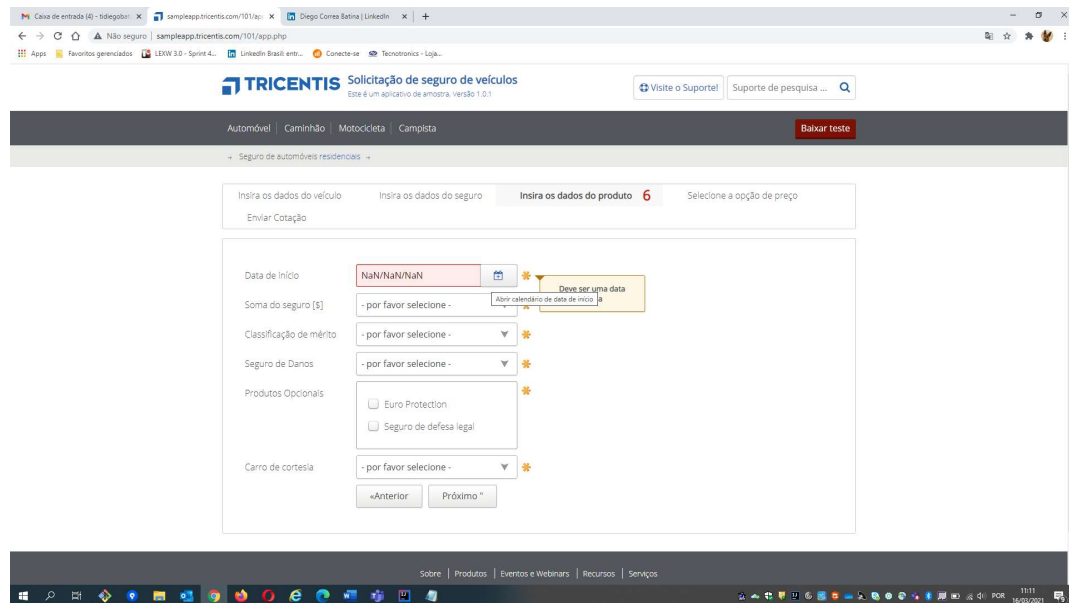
Caixa de entrada (4) - tidiegobat × sampleapp.tricentis.com/101/ap × Diego Correa Batina | LinkedIn × +

Não seguro | sampleapp.tricentis.com/101/app.php

Apps Favoritos gerenciados LEXW 3.0 - Sprint 4... LinkedIn Brasil: entr... Conecte-se Tecnotronics - Loja...

TRICENTIS Solicitação de seguro de veículos
Este é um aplicativo de amostra. Versão 1.0.1

Visite o Suporte! Suporte de pesquisa ...

Automóvel | Caminhão | Motocicleta | Campista

Baixar teste

→ Seguro de automóveis residenciais →

Insira os dados do veículo Insira os dados do seguro Insira os dados do produto 6 Selecione a opção de preço Enviar Cotação

Data de início NaN/NaN/NaN
Abrir calendário de data de início
Deve ser uma data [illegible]a

Soma do seguro [$] - por favor selecione -

Classificação de mérito - por favor selecione -

Seguro de Danos - por favor selecione -

Produtos Opcionais
Euro Protection
Seguro de defesa legal

Carro de cortesia - por favor selecione -

«Anterior Próximo "

Sobre | Produtos | Eventos e Webinars | Recursos | Serviços

POR 11:11 16/03/2021